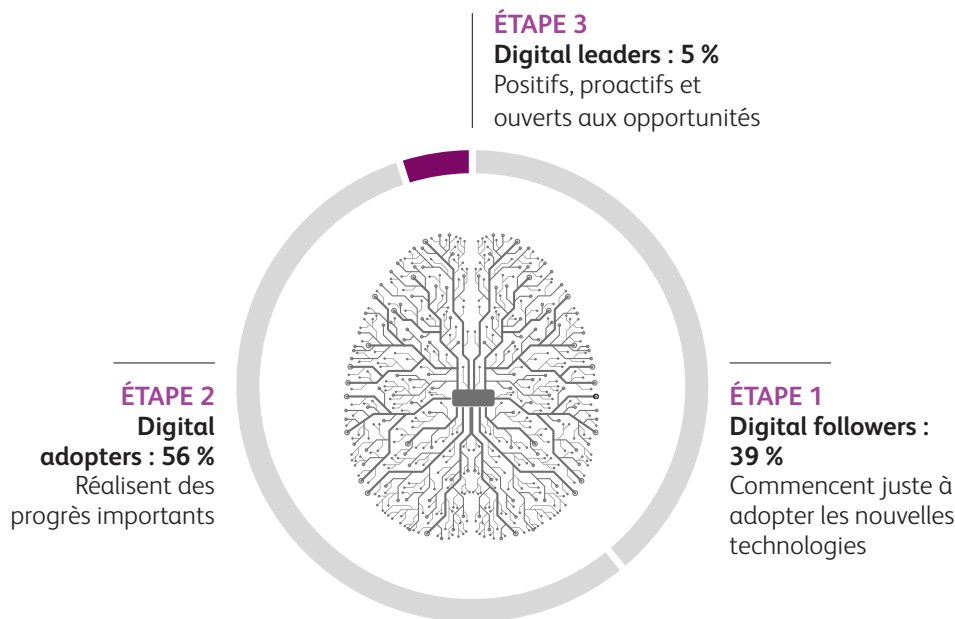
ÉTAPE 3
Digital leaders : 5 %
Positifs, proactifs et ouverts aux opportunités

ÉTAPE 2
Digital adopters : 56 %
Réalisent des progrès importants

ÉTAPE 1
Digital followers : 39 %
Commencent juste à adopter les nouvelles technologies